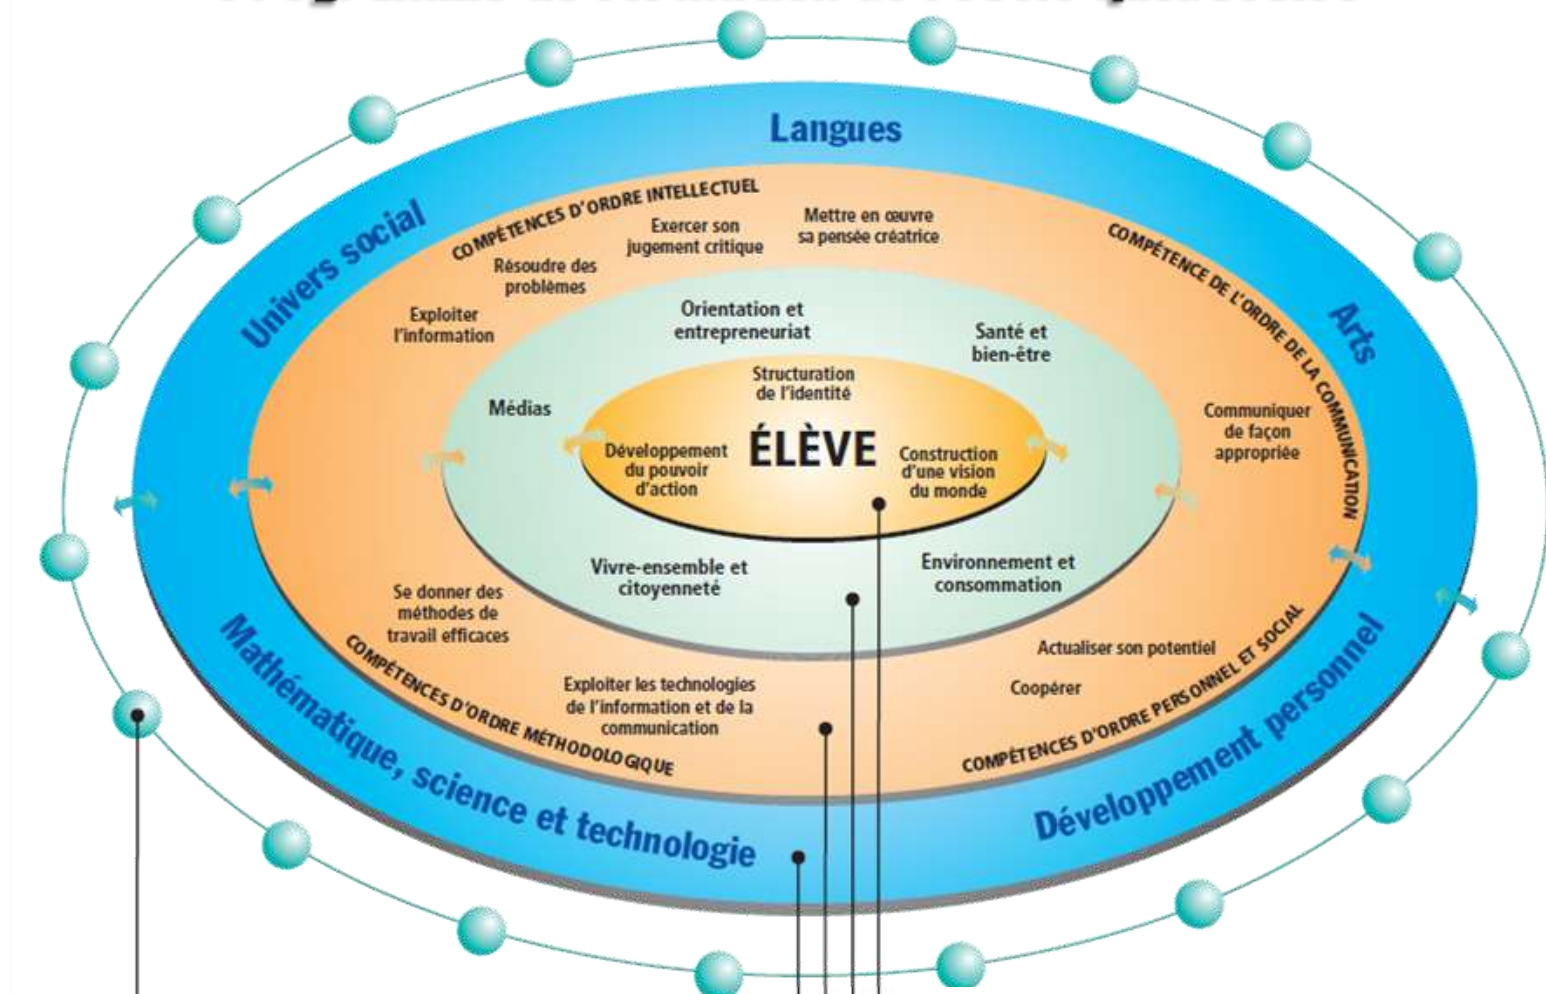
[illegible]

Langues

Univers social

Arts

Mathématique, science et technologie

Développement personnel

COMPÉTENCES D'ORDRE INTELLECTUEL

Exercer son jugement critique

Mettre en œuvre sa pensée créatrice

Résoudre des problèmes

Exploiter l'information

COMPÉTENCE DE L'ORDRE DE LA COMMUNICATION

Communiquer de façon appropriée

Orientation et entrepreneuriat

Santé et bien-être

Médias

Structuration de l'identité

Développement du pouvoir d'action

ÉLÈVE

Construction d'une vision du monde

Vivre-ensemble et citoyenneté

Environnement et consommation

Se donner des méthodes de travail efficaces

COMPÉTENCES D'ORDRE MÉTHODOLOGIQUE

Exploiter les technologies de l'information et de la communication

Actualiser son potentiel

Coopérer

COMPÉTENCES D'ORDRE PERSONNEL ET SOCIAL